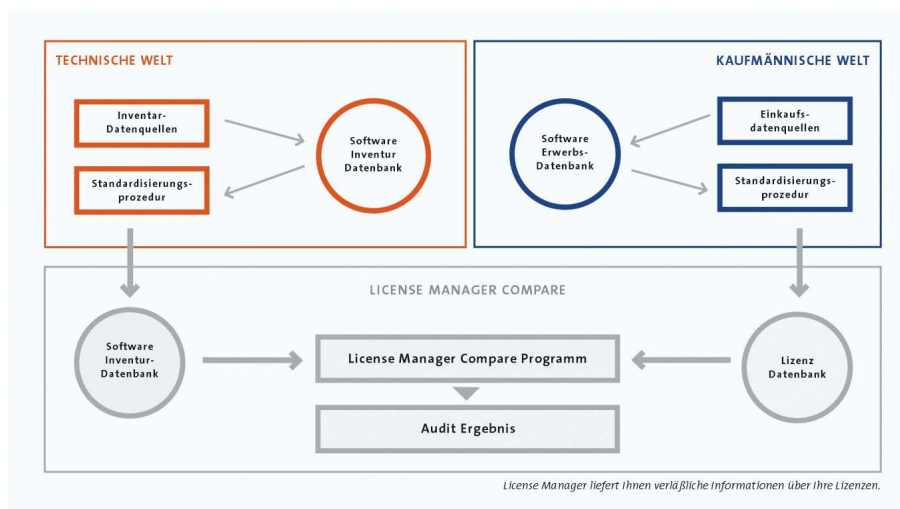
TECHNISCHE WELT

Inventar-Datenquellen

Standardisierungs-prozedur

Software Inventur Datenbank

KAUFMÄNNISCHE WELT

Software Erwerbs-Datenbank

Einkaufs-datenquellen

Standardisierungs-prozedur

LICENSE MANAGER COMPARE

Software Inventur-Datenbank

License Manager Compare Programm

Audit Ergebnis

Lizenz Datenbank

License Manager liefert Ihnen verläßliche Informationen über Ihre Lizenzen.